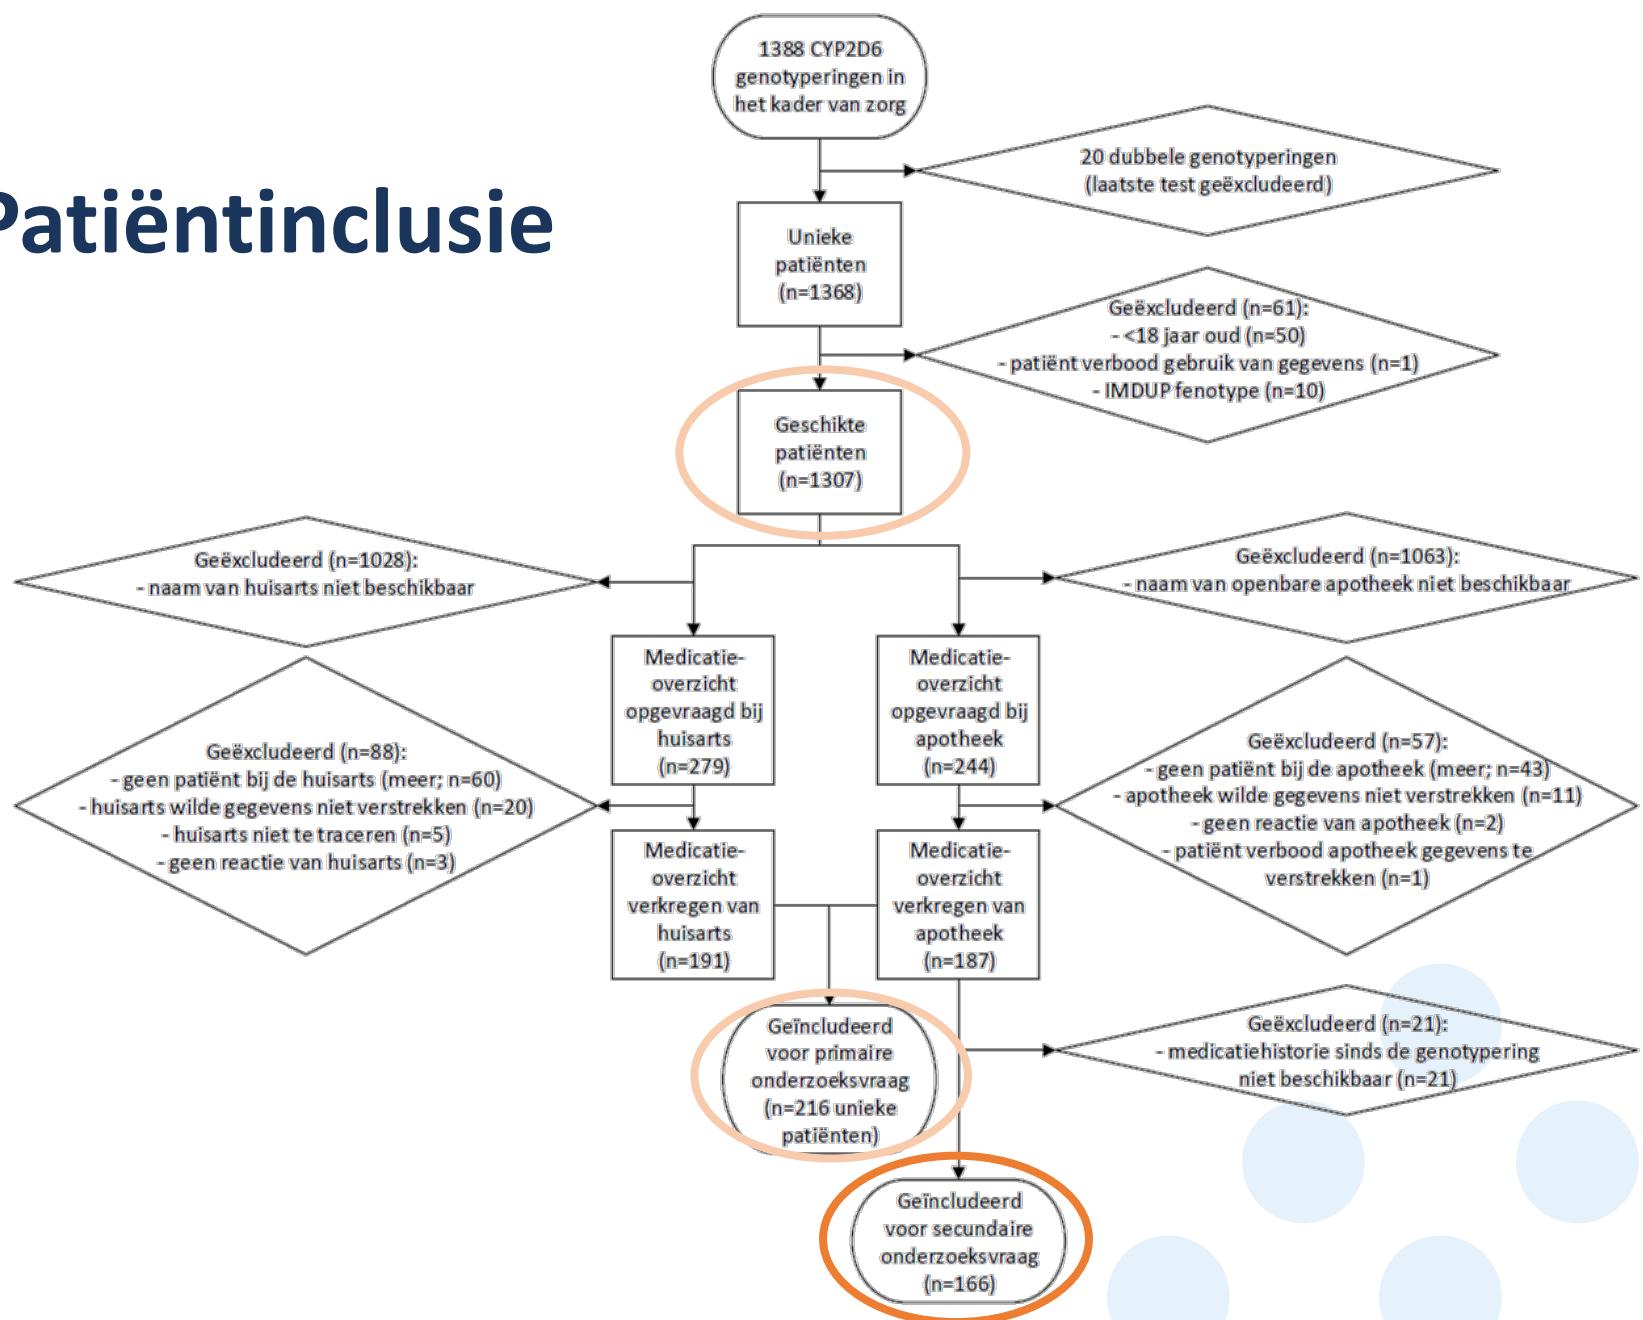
Patiëntinclusie

1388 CYP2D6 genotyperingen in het kader van zorg

20 dubbele genotyperingen (laatste test geëxcludeerd)

Unieke patiënten (n=1368)

Geëxcludeerd (n=61):
- <18 jaar oud (n=50)
- patiënt verbood gebruik van gegevens (n=1)
- IMDUP fenotype (n=10)

Geschikte patiënten (n=1307)

Geëxcludeerd (n=1028):
- naam van huisarts niet beschikbaar

Geëxcludeerd (n=1063):
- naam van openbare apotheek niet beschikbaar

Medicatie-overzicht opgevraagd bij huisarts (n=279)

Medicatie-overzicht opgevraagd bij apotheek (n=244)

Geëxcludeerd (n=88):
- geen patiënt bij de huisarts (meer; n=60)
- huisarts wilde gegevens niet verstrekken (n=20)
- huisarts niet te traceren (n=5)
- geen reactie van huisarts (n=3)

Geëxcludeerd (n=57):
- geen patiënt bij de apotheek (meer; n=43)
- apotheek wilde gegevens niet verstrekken (n=11)
- geen reactie van apotheek (n=2)
- patiënt verbood apotheek gegevens te verstrekken (n=1)

Medicatie-overzicht verkregen van huisarts (n=191)

Medicatie-overzicht verkregen van apotheek (n=187)

Geïncludeerd voor primaire onderzoeksvraag (n=216 unieke patiënten)

Geëxcludeerd (n=21):
- medicatiehistorie sinds de genotypering niet beschikbaar (n=21)

Geïncludeerd voor secundaire onderzoeksvraag (n=166)